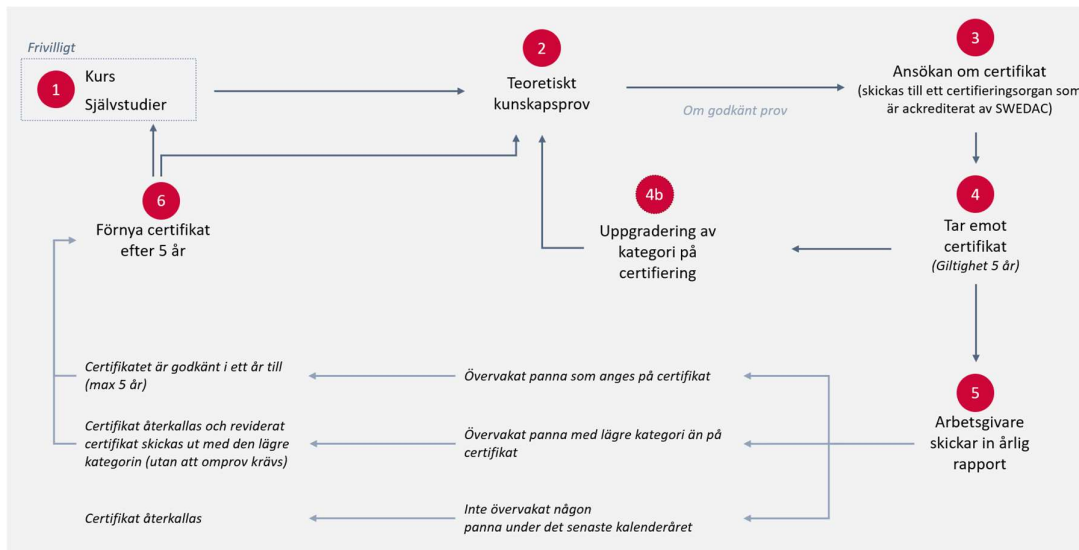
Frivilligt

1 Kurs
Självstudier

2 Teoretiskt kunskapsprov

Om godkänt prov

3 Ansökan om certifikat
(skickas till ett certifieringsorgan som är ackrediterat av SWEDAC)

4 Tar emot certifikat
(Giltighet 5 år)

4b Uppgradering av kategori på certifiering

6 Förnya certifikat efter 5 år

5 Arbetsgivare skickar in årlig rapport

Övervakat panna som anges på certifikat

Certifikatet är godkänt i ett år till (max 5 år)

Övervakat panna med lägre kategori än på certifikat

Certifikat återkallas och reviderat certifikat skickas ut med den lägre kategorin (utan att omprov krävs)

Inte övervakat någon panna under det senaste kalenderåret

Certifikat återkallas